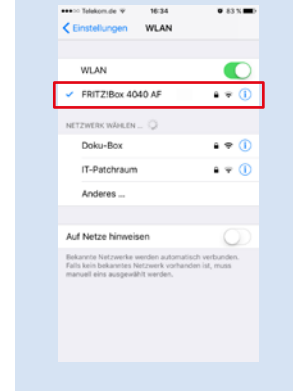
●●●○○ Telekom.de 16:34 83 %

Einstellungen WLAN

WLAN

✓ FRITZ!Box 4040 AF

NETZWERK WÄHLEN ...

Doku-Box

IT-Patchraum

Anderes ...

Auf Netze hinweisen

Bekannte Netzwerke werden automatisch verbunden. Falls kein bekanntes Netzwerk vorhanden ist, muss manuell eins ausgewählt werden.